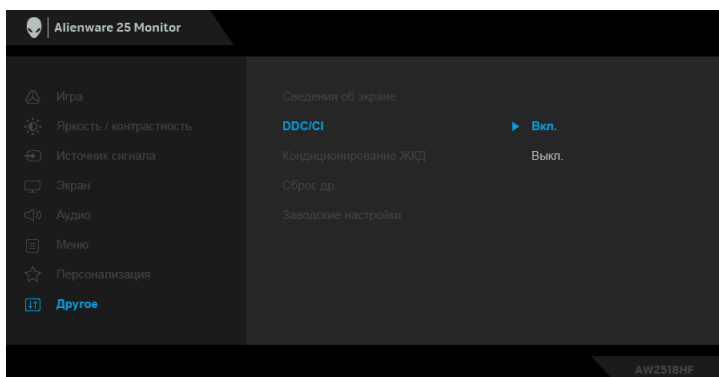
Alienware 25 Monitor

Игра
Яркость / контрастность
Источник сигнала
Экран
Аудио
Меню
Персонализация
Другое

Сведения об экране
DDC/CI
Кондиционирование ЖКД
Сброс др.
Заводские настройки

Вкл.
Выкл.

AW2518HF